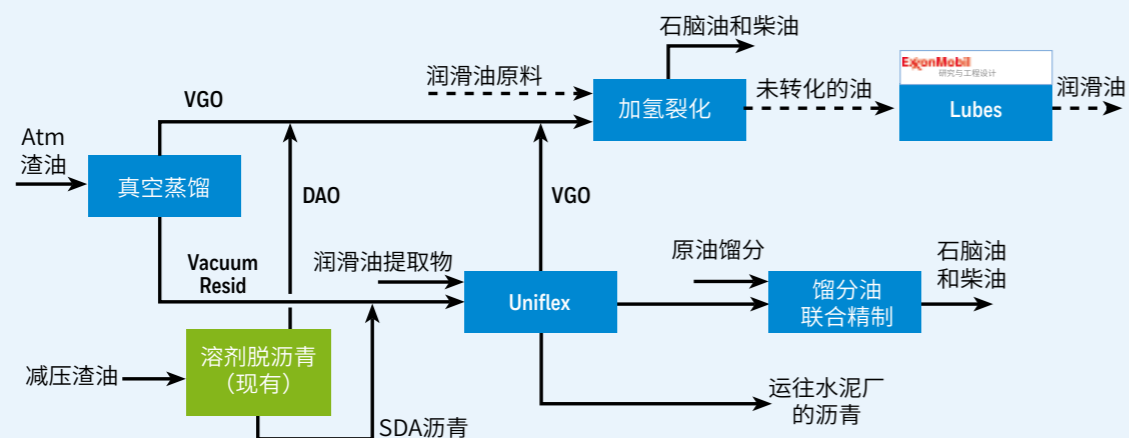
石脑油和柴油

ExxonMobil
研究与工程设计

润滑油原料

加氢裂化

未转化的油

Lubes

润滑油

VGO

Atm
渣油

真空蒸馏

DAO

VGO

Vacuum
Resid

润滑油提取物

Uniflex

原油馏分

馏分油
联合精制

石脑油
和柴油

减压渣油

溶剂脱沥青
（现有）

运往水泥厂
的沥青

SDA沥青